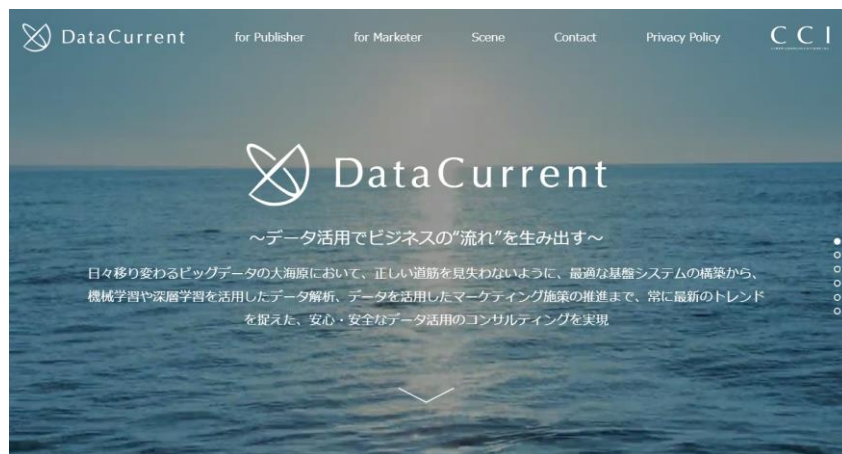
DataCurrent

for Publisher

for Marketer

Scene

Contact

Privacy Policy

CCI

DataCurrent

～データ活用でビジネスの"流れ"を生み出す～

日々移り変わるビッグデータの大海原において、正しい道筋を見失わないように、最適な基盤システムの構築から、機械学習や深層学習を活用したデータ解析、データを活用したマーケティング施策の推進まで、常に最新のトレンドを捉えた、安心・安全なデータ活用のコンサルティングを実現